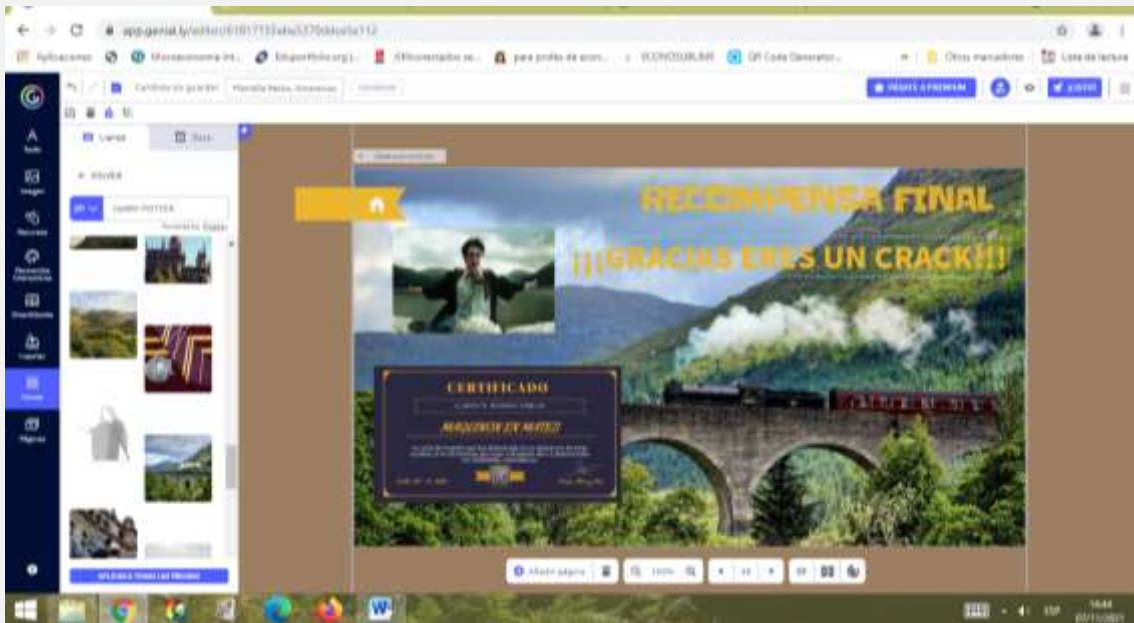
app.genial.ly/editor/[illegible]

Aplicaciones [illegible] Microeconomía int... Eduportfolio.org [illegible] para profes de econ... ECONOSUBLIME QR Code Generator... Otros marcadores Lista de lectura

Cambios sin guardar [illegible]

HAZTE PREMIUM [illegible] LISTO

Texto
Imagen
Recursos
Elementos interactivos
Smartblocks
Insertar
Fondo
Páginas

Lienzo Bloc

VOLVER

HARRY POTTER

APLICAR A TODAS LAS PÁGINAS

RECOMPENSA FINAL

¡¡¡GRACIAS ERES UN CRACK!!!

CERTIFICADO

MAGUMON EN MATES

Añadir página 100%

ESP 16:44